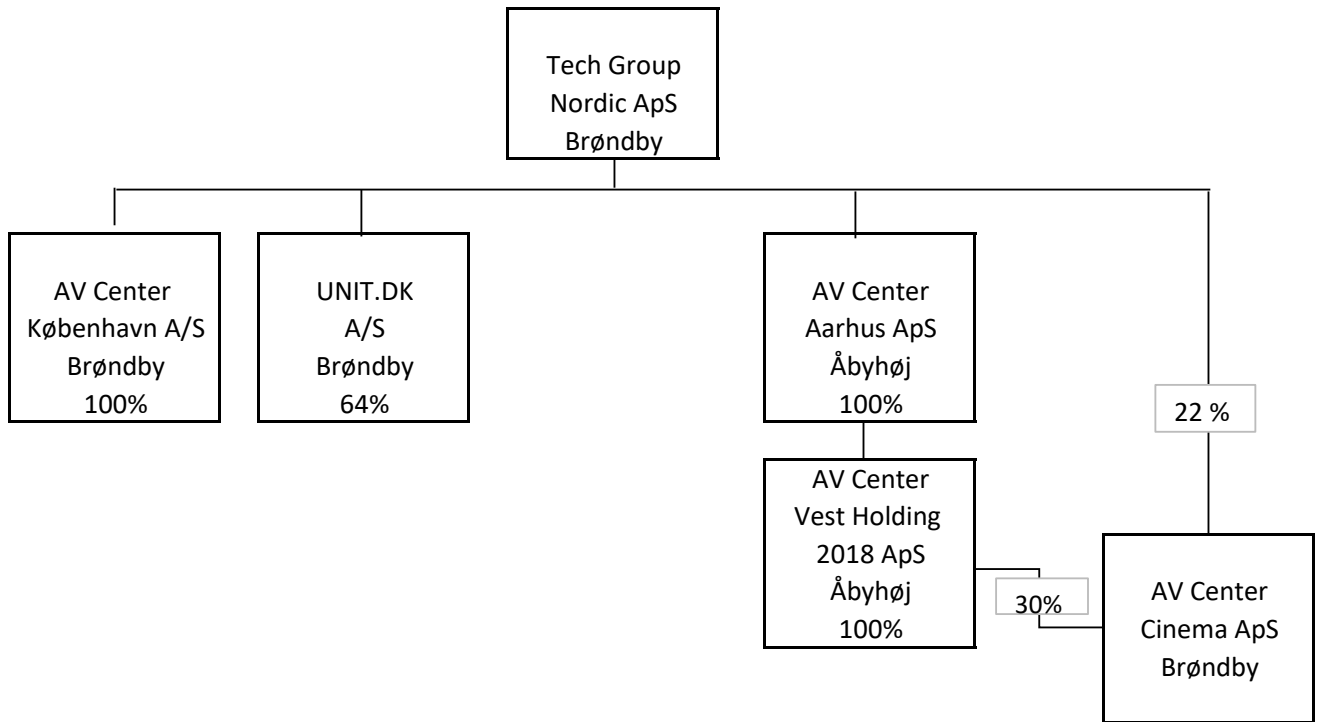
Tech Group
Nordic ApS
Brøndby

AV Center
København A/S
Brøndby
100%

UNIT.DK
A/S
Brøndby
64%

AV Center
Aarhus ApS
Åbyhøj
100%

22 %

AV Center
Vest Holding
2018 ApS
Åbyhøj
100%

30%

AV Center
Cinema ApS
Brøndby